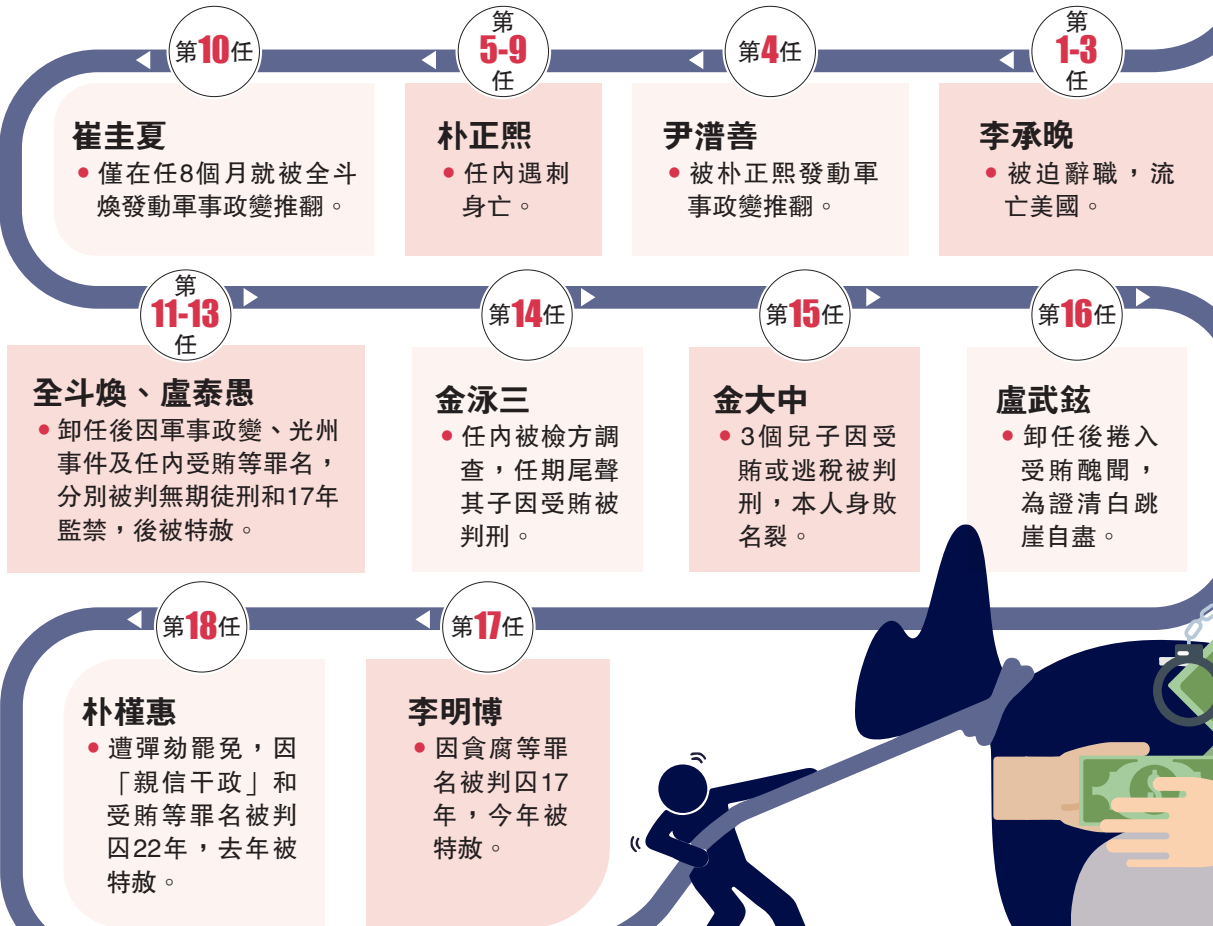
第1-3任

李承晚

● 被迫辭職，流亡美國。

第4任

尹潽善

● 被朴正熙發動軍事政變推翻。

第5-9任

朴正熙

● 任內遇刺身亡。

第10任

崔圭夏

● 僅在任8個月就被全斗煥發動軍事政變推翻。

第11-13任

全斗煥、盧泰愚

● 卸任後因軍事政變、光州事件及任內受賄等罪名，分別被判無期徒刑和17年監禁，後被特赦。

第14任

金泳三

● 任內被檢方調查，任期尾聲其子因受賄被判刑。

第15任

金大中

● 3個兒子因受賄或逃稅被判刑，本人身敗名裂。

第16任

盧武鉉

● 卸任後捲入受賄醜聞，為證清白跳崖自盡。

第17任

李明博

● 因貪腐等罪名被判囚17年，今年被特赦。

第18任

朴槿惠

● 遭彈劾罷免，因「親信干政」和受賄等罪名被判囚22年，去年被特赦。